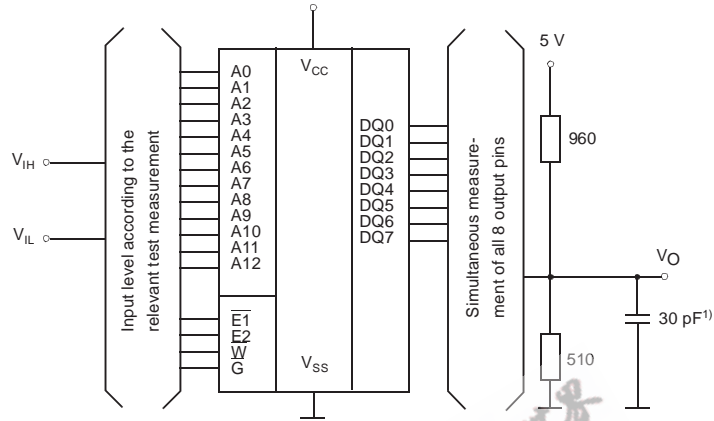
$V_{IH}$

$V_{IL}$

Input level according to the relevant test measurement

A0
A1
A2
A3
A4
A5
A6
A7
A8
A9
A10
A11
A12

$\overline{E1}$
E2
$\overline{W}$
$\overline{G}$

$V_{CC}$

$V_{SS}$

DQ0
DQ1
DQ2
DQ3
DQ4
DQ5
DQ6
DQ7

Simultaneous measurement of all 8 output pins

5 V

960

$V_O$

30 pF$^{1)}$

510